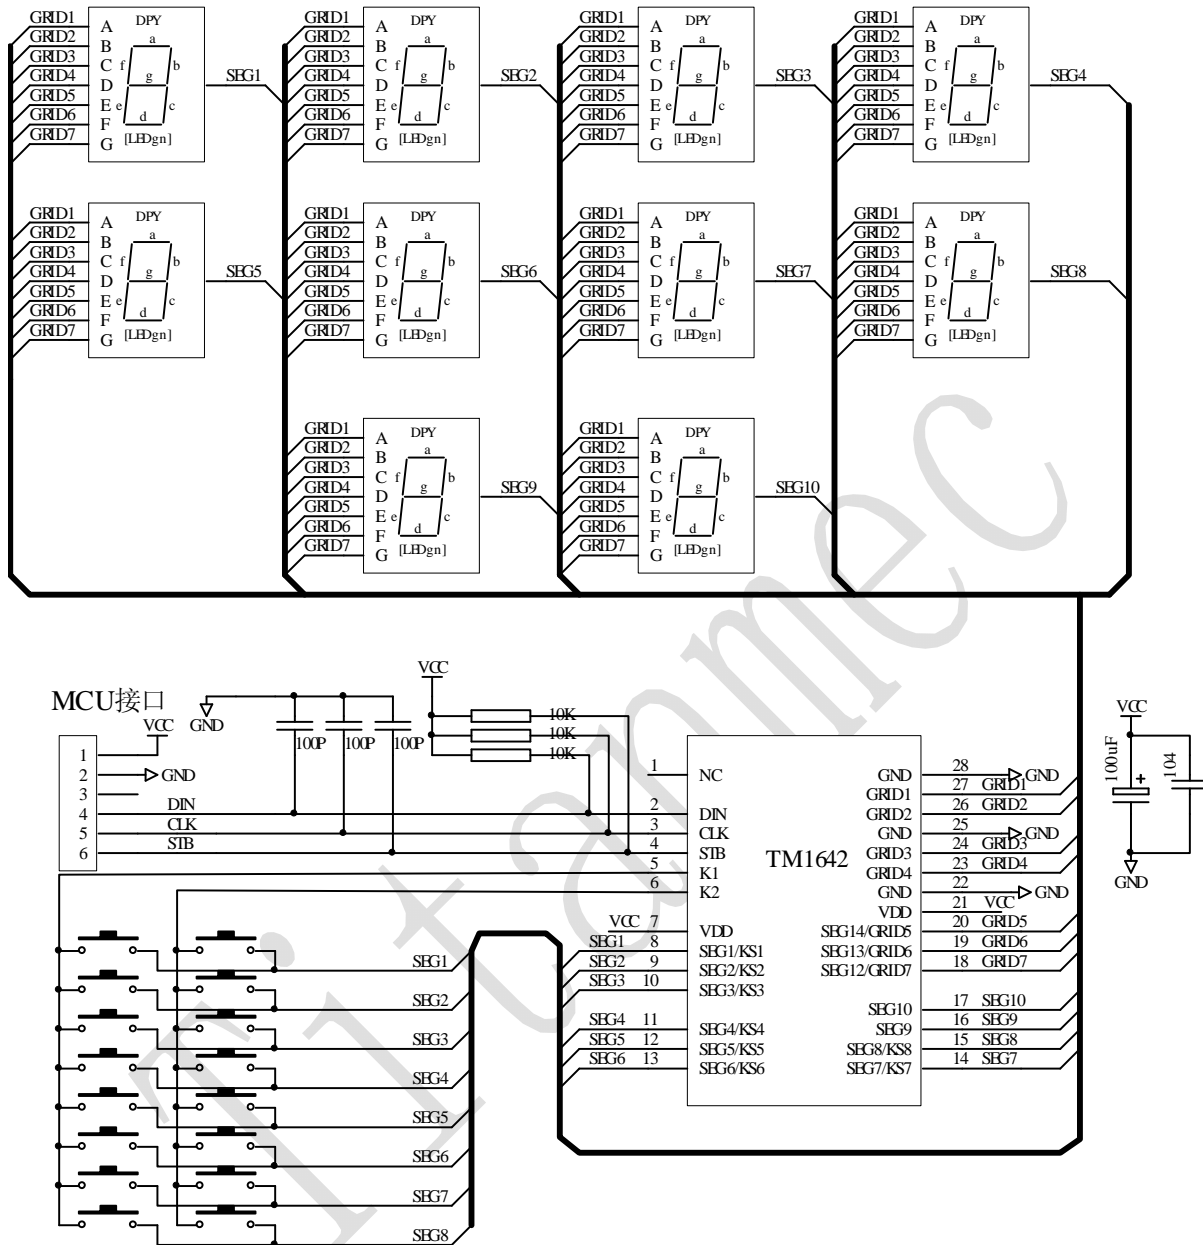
GRID1 GRID2 GRID3 GRID4 GRID5 GRID6 GRID7
A B C D E F G
DPY
a b c d e f g
[LEDgn]
SEG1

GRID1 GRID2 GRID3 GRID4 GRID5 GRID6 GRID7
A B C D E F G
DPY
a b c d e f g
[LEDgn]
SEG2

GRID1 GRID2 GRID3 GRID4 GRID5 GRID6 GRID7
A B C D E F G
DPY
a b c d e f g
[LEDgn]
SEG3

GRID1 GRID2 GRID3 GRID4 GRID5 GRID6 GRID7
A B C D E F G
DPY
a b c d e f g
[LEDgn]
SEG4

GRID1 GRID2 GRID3 GRID4 GRID5 GRID6 GRID7
A B C D E F G
DPY
a b c d e f g
[LEDgn]
SEG5

GRID1 GRID2 GRID3 GRID4 GRID5 GRID6 GRID7
A B C D E F G
DPY
a b c d e f g
[LEDgn]
SEG6

GRID1 GRID2 GRID3 GRID4 GRID5 GRID6 GRID7
A B C D E F G
DPY
a b c d e f g
[LEDgn]
SEG7

GRID1 GRID2 GRID3 GRID4 GRID5 GRID6 GRID7
A B C D E F G
DPY
a b c d e f g
[LEDgn]
SEG8

GRID1 GRID2 GRID3 GRID4 GRID5 GRID6 GRID7
A B C D E F G
DPY
a b c d e f g
[LEDgn]
SEG9

GRID1 GRID2 GRID3 GRID4 GRID5 GRID6 GRID7
A B C D E F G
DPY
a b c d e f g
[LEDgn]
SEG10

MCU接口
VCC
GND
1 2 3 4 5 6
GND
DIN
CLK
STB
100P 100P 100P
VCC
10K
10K
10K

1 NC
2 DIN
3 CLK
4 STB
5 K1
6 K2
VCC 7 VDD
SEG1 8 SEG1/KS1
SEG2 9 SEG2/KS2
SEG3 10 SEG3/KS3
SEG4 11 SEG4/KS4
SEG5 12 SEG5/KS5
SEG6 13 SEG6/KS6
TM1642
GND 28 GND
GRID1 27 GRID1
GRID2 26 GRID2
GND 25 GND
GRID3 24 GRID3
GRID4 23 GRID4
GND 22 GND
VDD 21 VCC
SEG14/GRID5 20 GRID5
SEG13/GRID6 19 GRID6
SEG12/GRID7 18 GRID7
SEG10 17 SEG10
SEG9 16 SEG9
SEG8/KS8 15 SEG8
SEG7/KS7 14 SEG7

VCC
100uF
104
GND

SEG1
SEG2
SEG3
SEG4
SEG5
SEG6
SEG7
SEG8

Titanmec